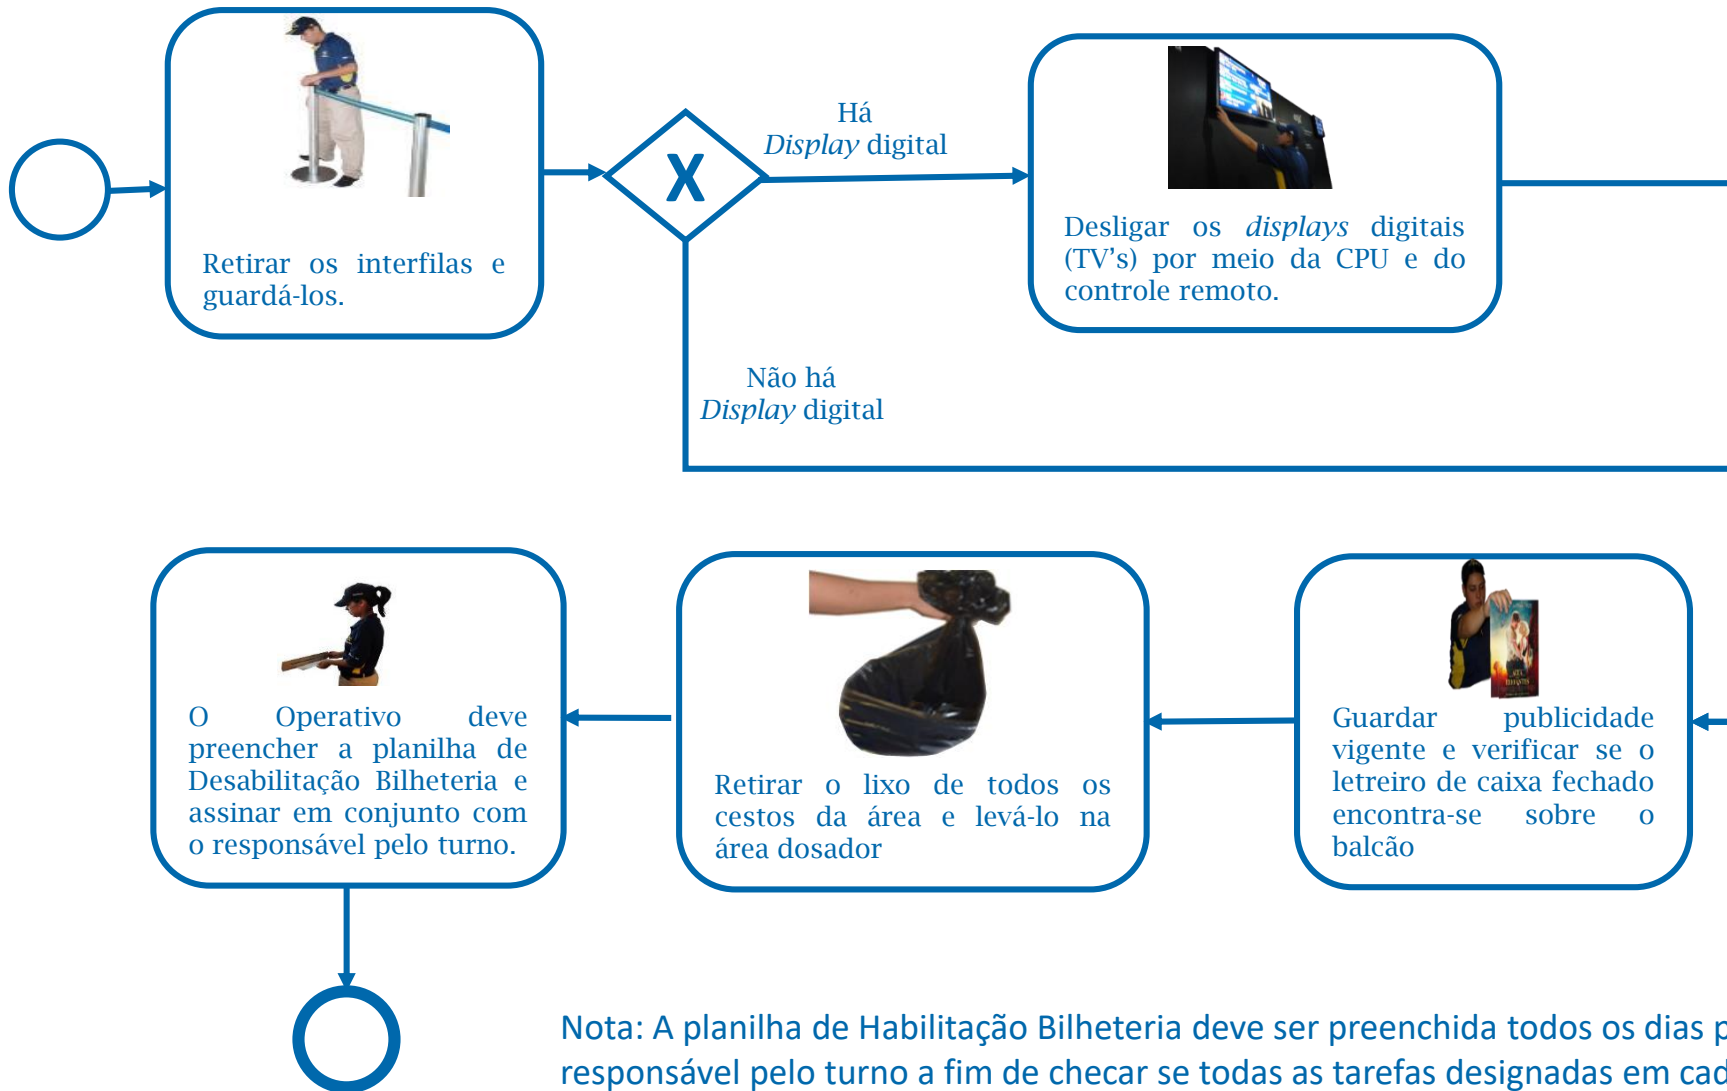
Retirar os interfilas e guardá-los.

X

Há *Display* digital

Desligar os *displays* digitais (TV's) por meio da CPU e do controle remoto.

Não há *Display* digital

O Operativo deve preencher a planilha de Desabilitação Bilheteria e assinar em conjunto com o responsável pelo turno.

Retirar o lixo de todos os cestos da área e levá-lo na área dosador

Guardar publicidade vigente e verificar se o letreiro de caixa fechado encontra-se sobre o balcão

Nota: A planilha de Habilitação Bilheteria deve ser preenchida todos os dias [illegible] responsável pelo turno a fim de checar se todas as tarefas designadas em cad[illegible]